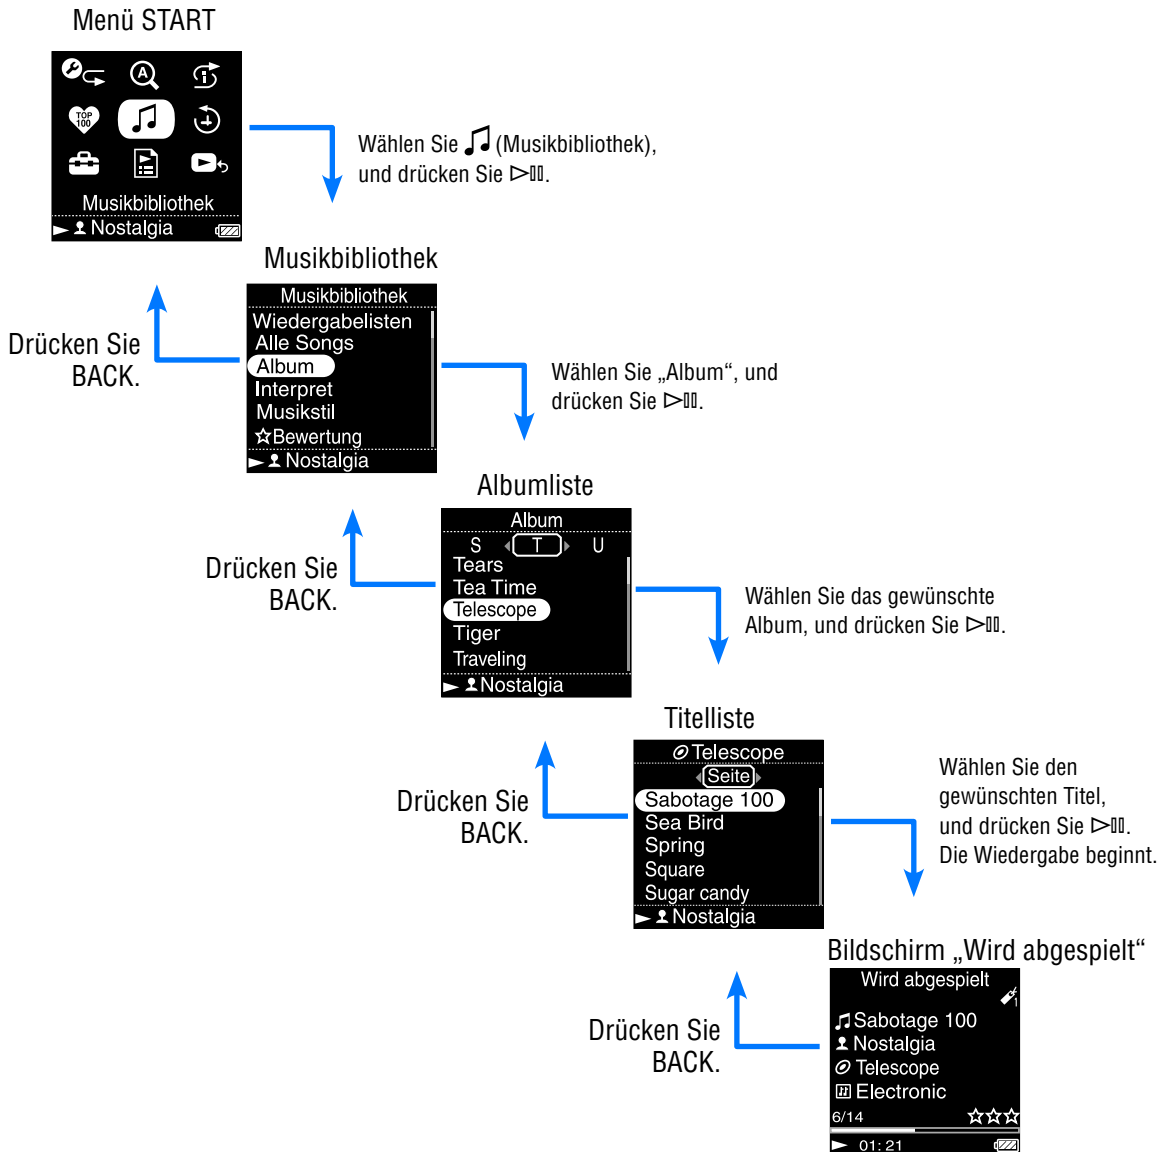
Menü START

Musikbibliothek
► Nostalgia

Wählen Sie ♫ (Musikbibliothek), und drücken Sie ⊳II.

Musikbibliothek

Musikbibliothek
Wiedergabelisten
Alle Songs
Album
Interpret
Musikstil
☆Bewertung
► Nostalgia

Drücken Sie BACK.

Wählen Sie „Album“, und drücken Sie ⊳II.

Albumliste

Album
S T U
Tears
Tea Time
Telescope
Tiger
Traveling
► Nostalgia

Drücken Sie BACK.

Wählen Sie das gewünschte Album, und drücken Sie ⊳II.

Titelliste

Telescope
Seite
Sabotage 100
Sea Bird
Spring
Square
Sugar candy
► Nostalgia

Drücken Sie BACK.

Wählen Sie den gewünschten Titel, und drücken Sie ⊳II. Die Wiedergabe beginnt.

Bildschirm „Wird abgespielt“

Wird abgespielt
Sabotage 100
Nostalgia
Telescope
Electronic
6/14
► 01:21

Drücken Sie BACK.